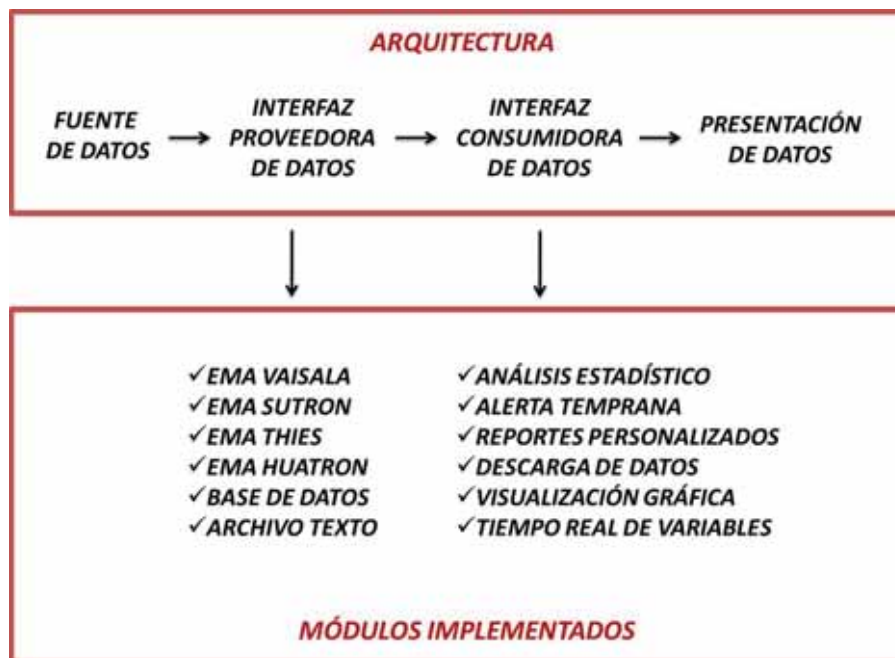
ARQUITECTURA

FUENTE DE DATOS → INTERFAZ PROVEEDORA DE DATOS → INTERFAZ CONSUMIDORA DE DATOS → PRESENTACIÓN DE DATOS

✓EMA VAISALA
✓EMA SUTRON
✓EMA THIES
✓EMA HUATRON
✓BASE DE DATOS
✓ARCHIVO TEXTO

✓ANÁLISIS ESTADÍSTICO
✓ALERTA TEMPRANA
✓REPORTES PERSONALIZADOS
✓DESCARGA DE DATOS
✓VISUALIZACIÓN GRÁFICA
✓TIEMPO REAL DE VARIABLES

MÓDULOS IMPLEMENTADOS